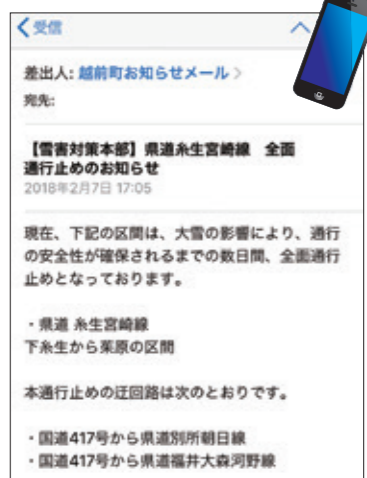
く受信

差出人: 越前町お知らせメール >
宛先:

【雪害対策本部】県道糸生宮崎線　全面通行止めのお知らせ
2018年2月7日 17:05

現在、下記の区間は、大雪の影響により、通行の安全性が確保されるまでの数日間、全面通行止めとなっております。

・県道 糸生宮崎線
下糸生から栗原の区間

本通行止めの迂回路は次のとおりです。

・国道417号から県道別所朝日線
・国道417号から県道福井大森河野線